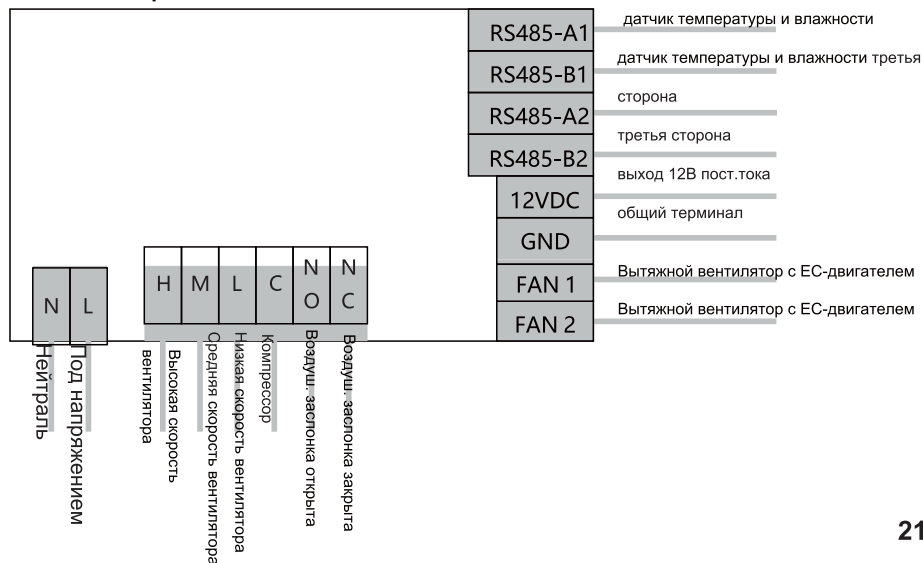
RS485-A1
датчик температуры и влажности
RS485-B1
датчик температуры и влажности третья
RS485-A2
сторона
RS485-B2
третья сторона
12VDC
выход 12В пост.тока
GND
общий терминал
FAN 1
Вытяжной вентилятор с EC-двигателем
FAN 2
Вытяжной вентилятор с EC-двигателем

N L
Нейтраль
Под напряжением

H M L C NO NC
Высокая скорость вентилятора
Средняя скорость вентилятора
Низкая скорость вентилятора
Компрессор
Воздуш. заслонка открыта
Воздуш. заслонка закрыта

21